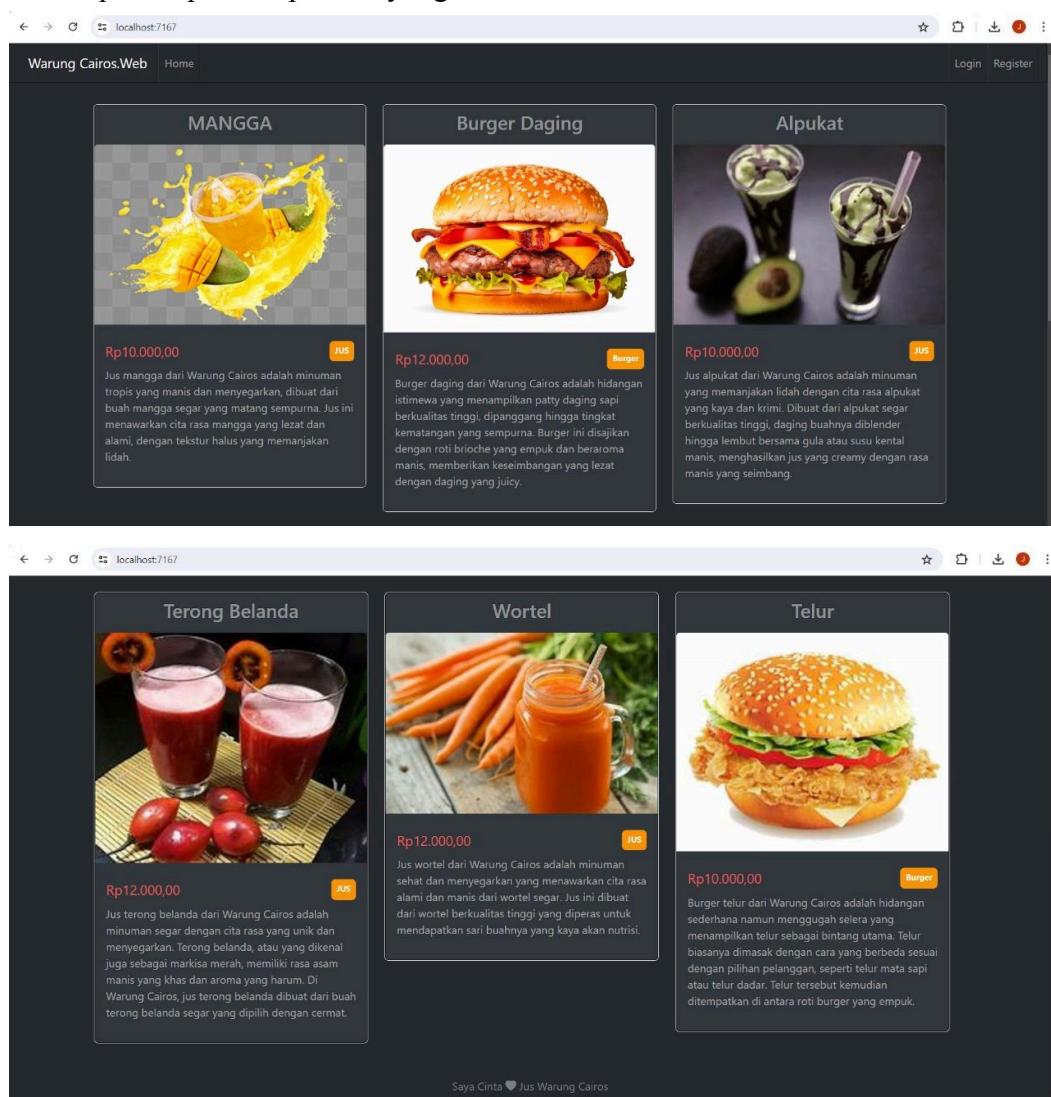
localhost:7167

Warung Cairos.Web Home Login Register

MANGGA

Rp10.000,00 JUS

Jus mangga dari Warung Cairos adalah minuman tropis yang manis dan menyegarkan, dibuat dari buah mangga segar yang matang sempurna. Jus ini menawarkan cita rasa mangga yang lezat dan alami, dengan tekstur halus yang memanjakan lidah.

Burger Daging

Rp12.000,00 Burger

Burger daging dari Warung Cairos adalah hidangan istimewa yang menampilkan patty daging sapi berkualitas tinggi, dipanggang hingga tingkat kematangan yang sempurna. Burger ini disajikan dengan roti brioche yang empuk dan beraroma manis, memberikan keseimbangan yang lezat dengan daging yang juicy.

Alpukat

Rp10.000,00 JUS

Jus alpukat dari Warung Cairos adalah minuman yang memanjakan lidah dengan cita rasa alpukat yang kaya dan krimi. Dibuat dari alpukat segar berkualitas tinggi, daging buahnya diblender hingga lembut bersama gula atau susu kental manis, menghasilkan jus yang creamy dengan rasa manis yang seimbang.

localhost:7167

Terong Belanda

Rp12.000,00 JUS

Jus terong belanda dari Warung Cairos adalah minuman segar dengan cita rasa yang unik dan menyegarkan. Terong belanda, atau yang dikenal juga sebagai markisa merah, memiliki rasa asam manis yang khas dan aroma yang harum. Di Warung Cairos, jus terong belanda dibuat dari buah terong belanda segar yang dipilih dengan cermat.

Wortel

Rp12.000,00 JUS

Jus wortel dari Warung Cairos adalah minuman sehat dan menyegarkan yang menawarkan cita rasa alami dan manis dari wortel segar. Jus ini dibuat dari wortel berkualitas tinggi yang diperas untuk mendapatkan sari buahnya yang kaya akan nutrisi.

Telur

Rp10.000,00 Burger

Burger telur dari Warung Cairos adalah hidangan sederhana namun menggugah selera yang menampilkan telur sebagai bintang utama. Telur biasanya dimasak dengan cara yang berbeda sesuai dengan pilihan pelanggan, seperti telur mata sapi atau telur dadar. Telur tersebut kemudian ditempatkan di antara roti burger yang empuk.

Saya Cinta ♥ Jus Warung Cairos